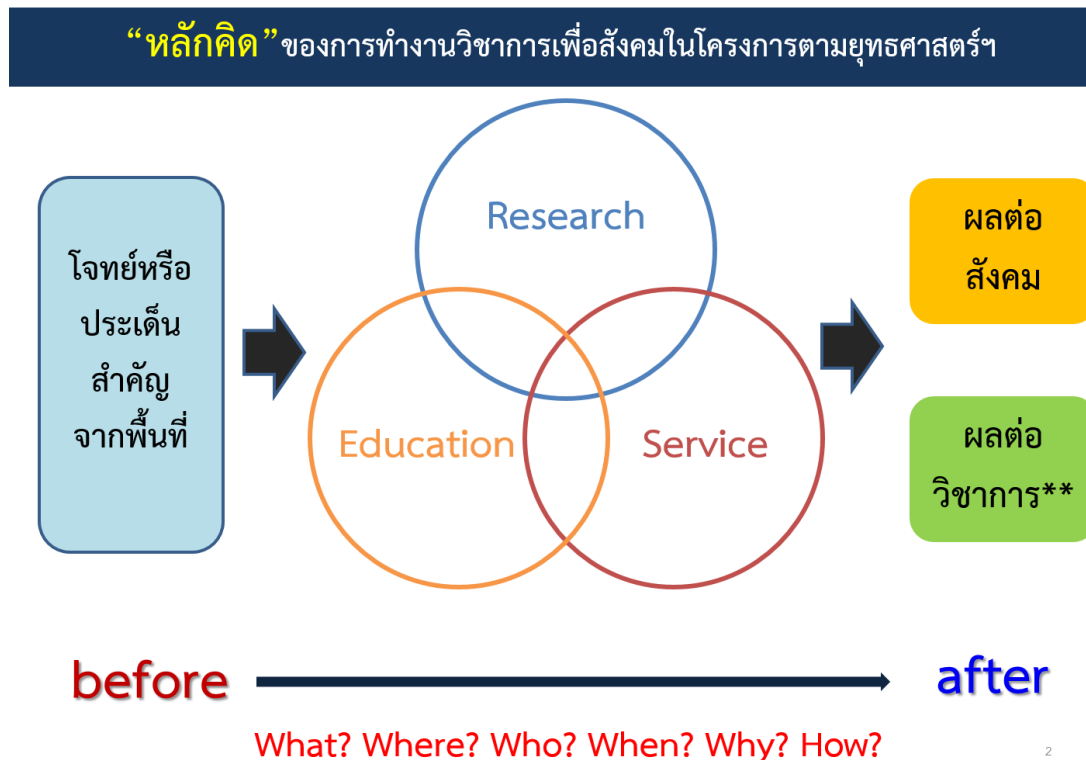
“หลักคิด” ของการทำงานวิชาการเพื่อสังคมในโครงการตามยุทธศาสตร์ฯ

โจทย์หรือประเด็นสำคัญจากพื้นที่

Research

Education

Service

ผลต่อสังคม

ผลต่อวิชาการ**

before

after

What? Where? Who? When? Why? How?

2